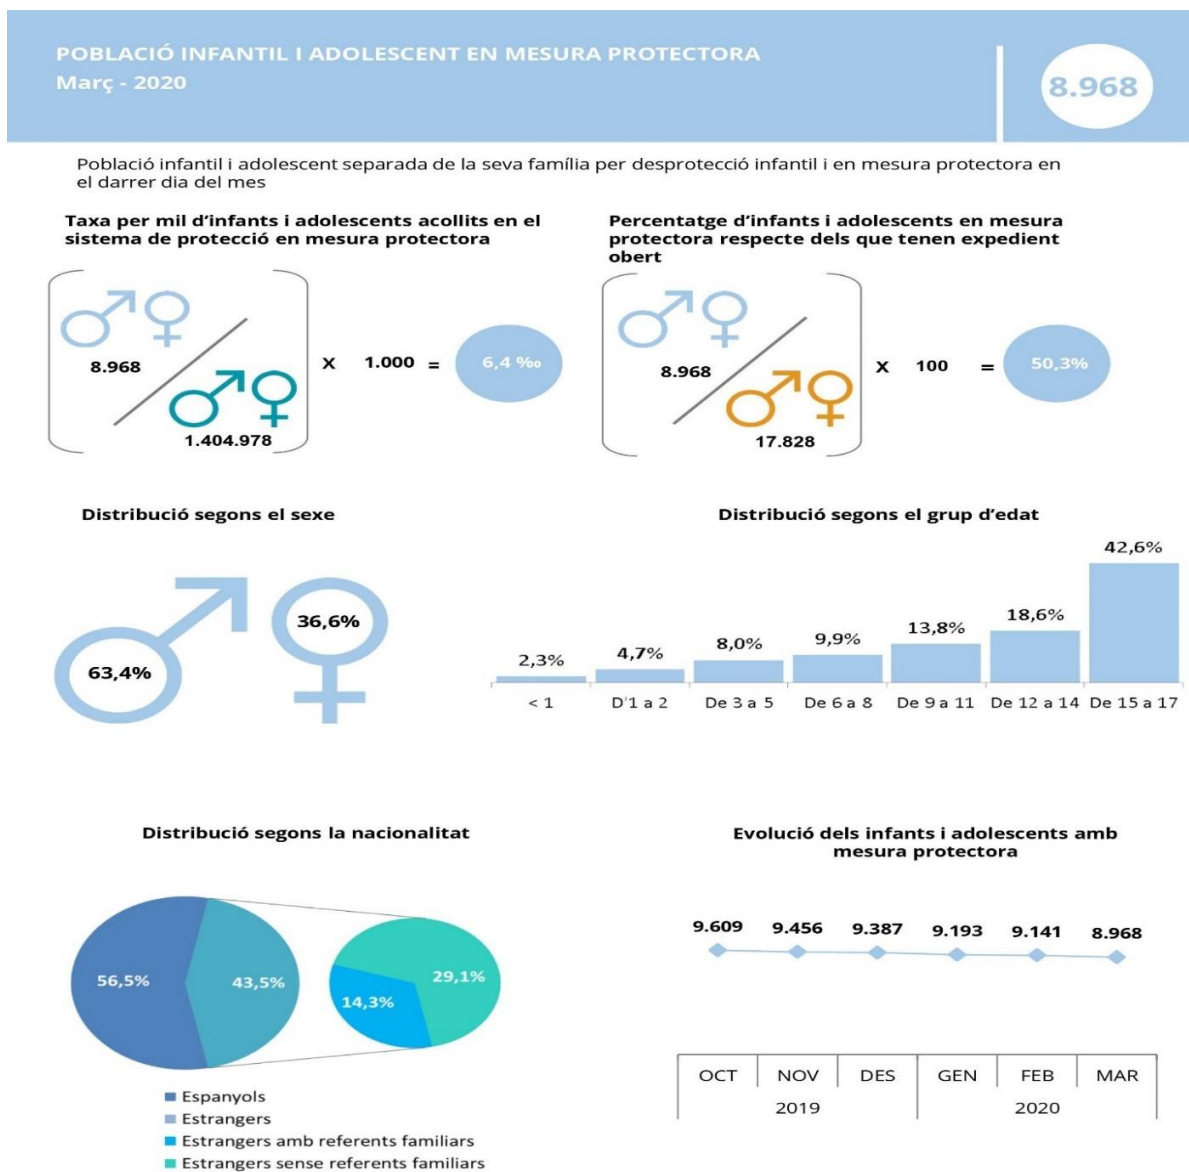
POBLACIÓ INFANTIL I ADOLESCENT EN MESURA PROTECTORA
Març - 2020

8.968

Població infantil i adolescent separada de la seva família per desprotecció infantil i en mesura protectora en el darrer dia del mes

Taxa per mil d'infants i adolescents acollits en el sistema de protecció en mesura protectora

8.968
1.404.978
X 1.000 = 6,4 ‰

Percentatge d'infants i adolescents en mesura protectora respecte dels que tenen expedient obert

8.968
17.828
X 100 = 50,3%

Distribució segons el sexe

63,4%
36,6%

Distribució segons el grup d'edat

| < 1 | D'1 a 2 | De 3 a 5 | De 6 a 8 | De 9 a 11 | De 12 a 14 | De 15 a 17 |
|---|---|---|---|---|---|---|
| 2,3% | 4,7% | 8,0% | 9,9% | 13,8% | 18,6% | 42,6% |

Distribució segons la nacionalitat

56,5%
43,5%
14,3%
29,1%

Espanyols
Estrangers
Estrangers amb referents familiars
Estrangers sense referents familiars

Evolució dels infants i adolescents amb mesura protectora

| OCT | NOV | DES | GEN | FEB | MAR |
|---|---|---|---|---|---|
| 9.609 | 9.456 | 9.387 | 9.193 | 9.141 | 8.968 |

2019
2020